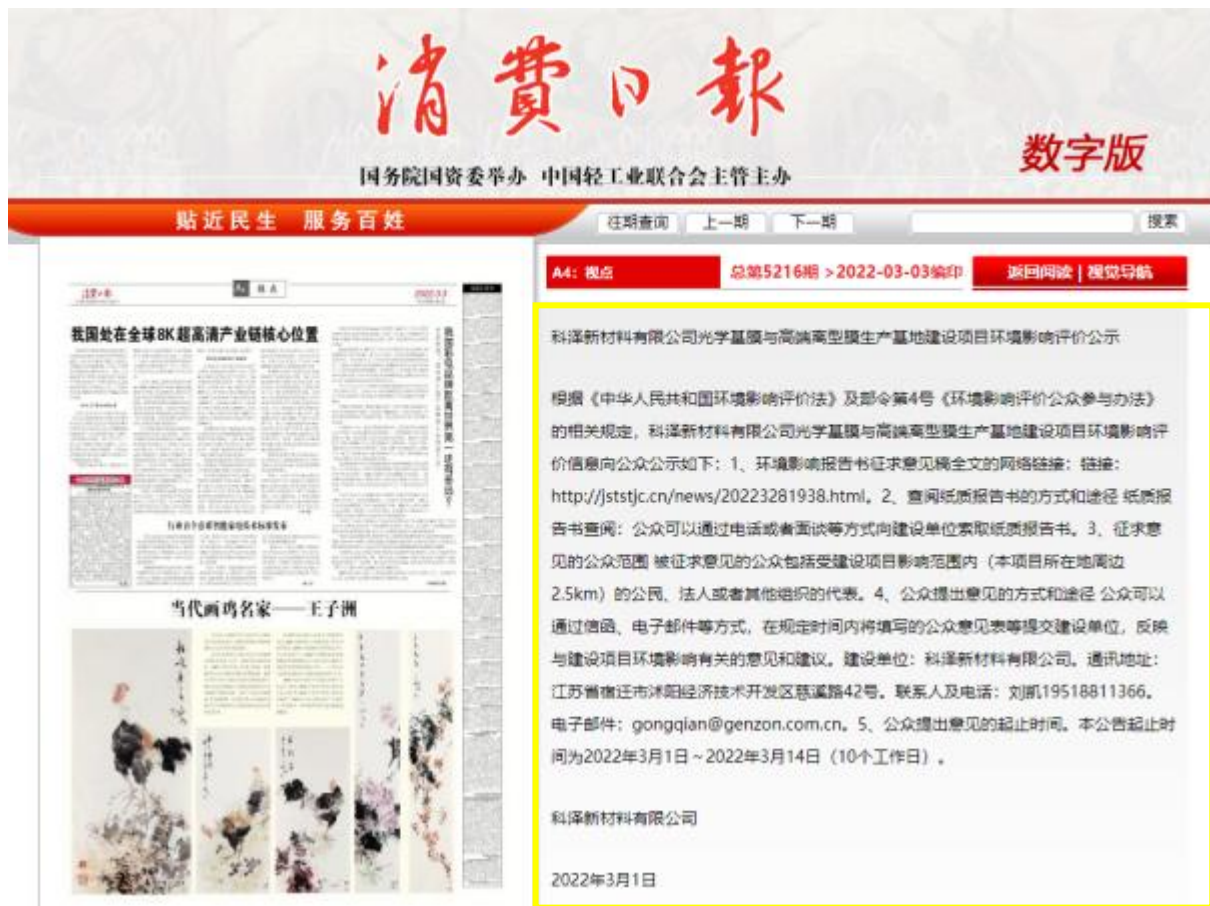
消費日報

数字版

国务院国资委举办 中国轻工业联合会主管主办

贴近民生 服务百姓

往期查阅 上一期 下一期 搜索

A4：视点 总第5216期 >2022-03-03编印 返回阅读 | 视觉导航

我国处在全球8K超高清产业链核心位置

当代画鸡名家——王子洲

科泽新材料有限公司光学基膜与高端离型膜生产基地建设项目环境影响评价公示

根据《中华人民共和国环境影响评价法》及部令第4号《环境影响评价公众参与办法》的相关规定，科泽新材料有限公司光学基膜与高端离型膜生产基地建设项目环境影响评价信息向公众公示如下：1、环境影响报告书征求意见稿全文的网络链接：链接：http://jststjc.cn/news/20223281938.html。2、查阅纸质报告书的方式和途径 纸质报告书查阅：公众可以通过电话或者面谈等方式向建设单位索取纸质报告书。3、征求意见的公众范围 被征求意见的公众包括受建设项目影响范围内（本项目所在地周边2.5km）的公民、法人或者其他组织的代表。4、公众提出意见的方式和途径 公众可以通过信函、电子邮件等方式，在规定时间内将填写的公众意见表等提交建设单位，反映与建设项目环境影响有关的意见和建议。建设单位：科泽新材料有限公司。通讯地址：江苏省宿迁市沭阳经济技术开发区慈溪路42号。联系人及电话：刘凯19518811366。电子邮件：gongqian@genzon.com.cn。5、公众提出意见的起止时间。本公告起止时间为2022年3月1日～2022年3月14日（10个工作日）。

科泽新材料有限公司

2022年3月1日